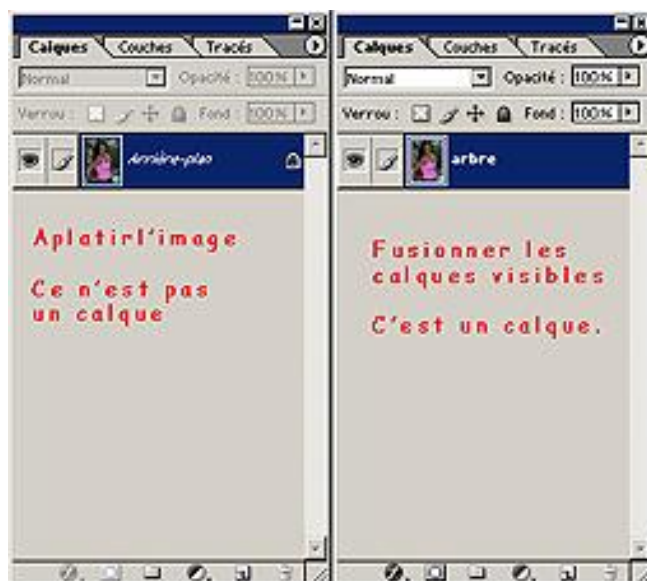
Calques Couches Tracés

Normal Opacité : 100%

Verrou : Fond : 100%

Arrière-plan

Aplatirl'image

Ce n'est pas un calque

Calques Couches Tracés

Normal Opacité : 100%

Verrou : Fond : 100%

arbre

Fusionner les calques visibles

C'est un calque.